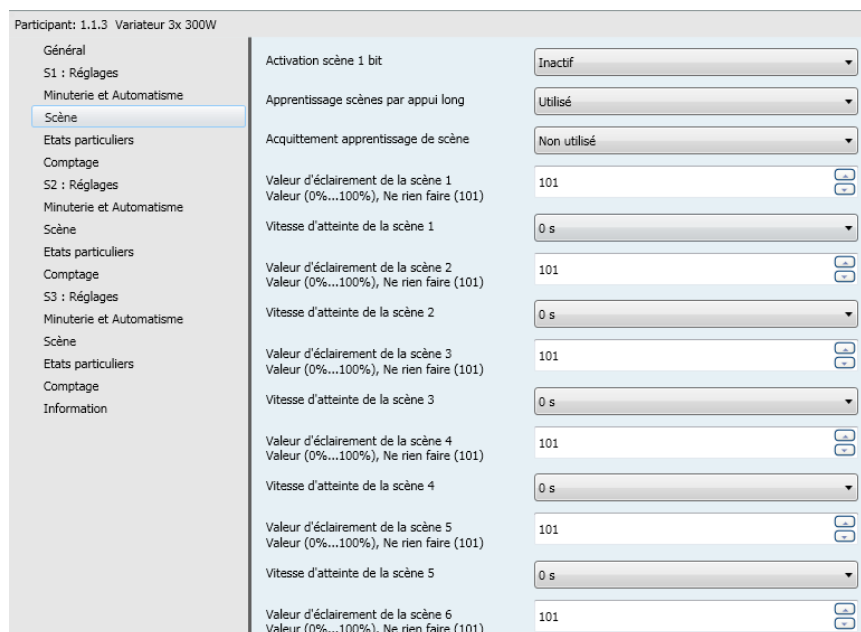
Participant: 1.1.3 Variateur 3x 300W

Général
S1 : Réglages
Minuterie et Automatisme
Scène
Etats particuliers
Comptage
S2 : Réglages
Minuterie et Automatisme
Scène
Etats particuliers
Comptage
S3 : Réglages
Minuterie et Automatisme
Scène
Etats particuliers
Comptage
Information

| | |
|---|---|
| Activation scène 1 bit | Inactif |
| Apprentissage scènes par appui long | Utilisé |
| Acquittement apprentissage de scène | Non utilisé |
| Valeur d'éclairement de la scène 1 Valeur (0%...100%), Ne rien faire (101) | 101 |
| Vitesse d'atteinte de la scène 1 | 0 s |
| Valeur d'éclairement de la scène 2 Valeur (0%...100%), Ne rien faire (101) | 101 |
| Vitesse d'atteinte de la scène 2 | 0 s |
| Valeur d'éclairement de la scène 3 Valeur (0%...100%), Ne rien faire (101) | 101 |
| Vitesse d'atteinte de la scène 3 | 0 s |
| Valeur d'éclairement de la scène 4 Valeur (0%...100%), Ne rien faire (101) | 101 |
| Vitesse d'atteinte de la scène 4 | 0 s |
| Valeur d'éclairement de la scène 5 Valeur (0%...100%), Ne rien faire (101) | 101 |
| Vitesse d'atteinte de la scène 5 | 0 s |
| Valeur d'éclairement de la scène 6 Valeur (0%...100%), Ne rien faire (101) | 101 |